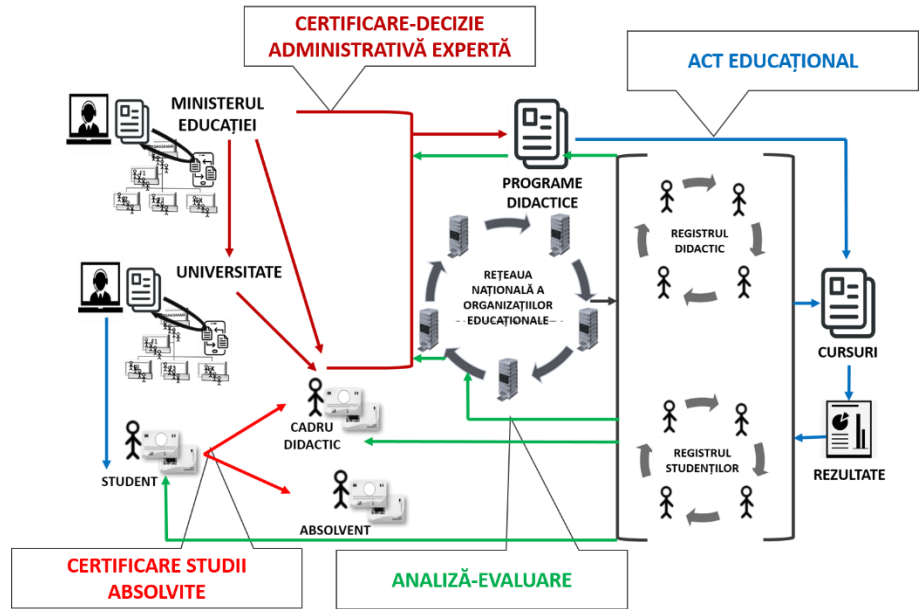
CERTIFICARE-DECIZIE ADMINISTRATIVĂ EXPERTĂ

ACT EDUCAȚIONAL

MINISTERUL EDUCAȚIEI

PROGRAME DIDACTICE

REGISTRUL DIDACTIC

UNIVERSITATE

REȚEAUA NAȚIONALĂ A ORGANIZAȚIILOR EDUCAȚIONALE

CURSURI

CADRU DIDACTIC

REGISTRUL STUDENȚILOR

REZULTATE

STUDENT

ABSOLVENT

CERTIFICARE STUDII ABSOLVITE

ANALIZĂ-EVALUARE